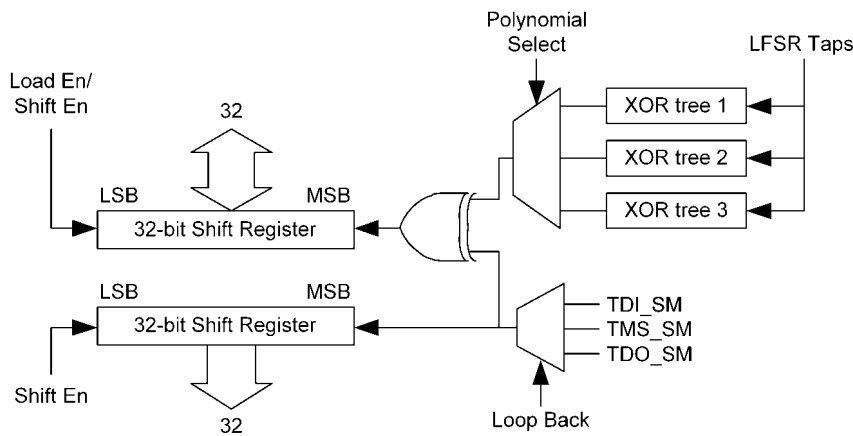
Polynomial Select

LFSR Taps

Load En/ Shift En

32

XOR tree 1

XOR tree 2

XOR tree 3

LSB

MSB

32-bit Shift Register

LSB

MSB

32-bit Shift Register

TDI_SM

TMS_SM

TDO_SM

Shift En

32

Loop Back